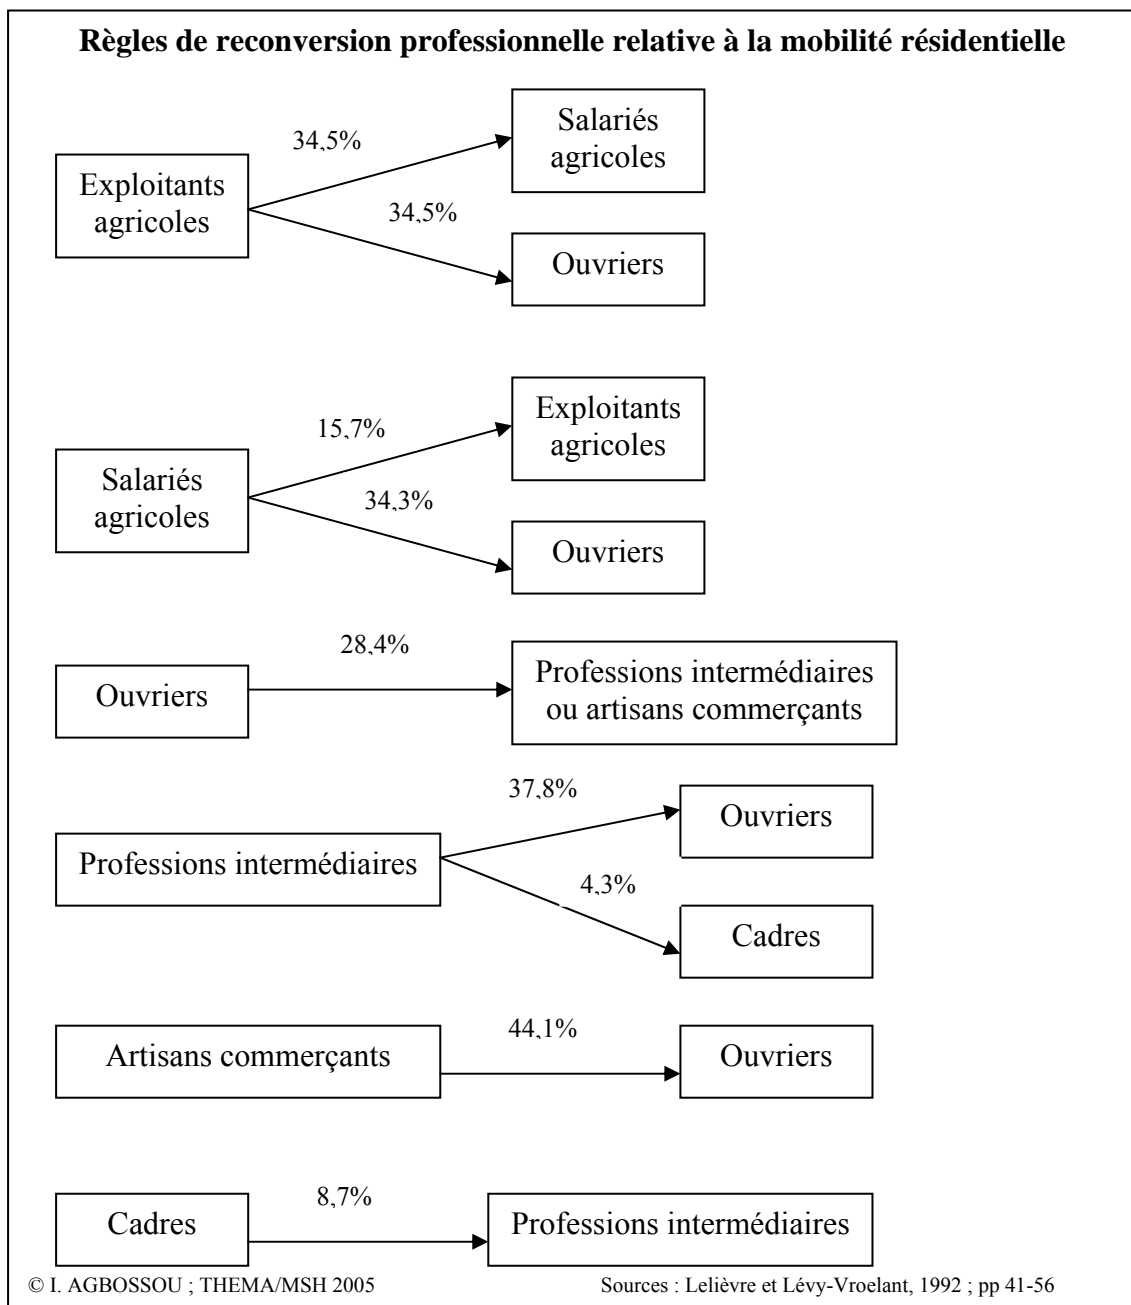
**Règles de reconversion professionnelle relative à la mobilité résidentielle**

Exploitants agricoles

34,5%

Salariés agricoles

34,5%

Ouvriers

Salariés agricoles

15,7%

Exploitants agricoles

34,3%

Ouvriers

Ouvriers

28,4%

Professions intermédiaires ou artisans commerçants

Professions intermédiaires

37,8%

Ouvriers

4,3%

Cadres

Artisans commerçants

44,1%

Ouvriers

Cadres

8,7%

Professions intermédiaires

© I. AGBOSSOU ; THEMA/MSH 2005

Sources : Lelièvre et Lévy-Vroelant, 1992 ; pp 41-56